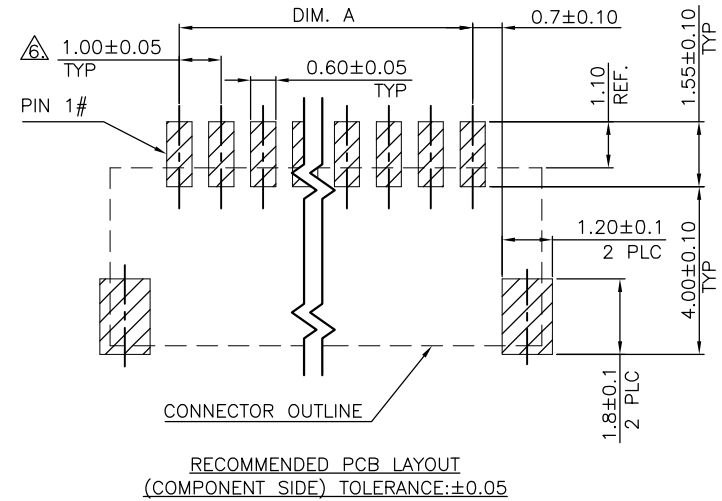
DIM. A

0.7±0.10

6

1.00±0.05
TYP

0.60±0.05
TYP

1.10
REF.

1.55±0.10
TYP

PIN 1#

1.20±0.1
2 PLC

4.00±0.10
TYP

1.8±0.1
2 PLC

CONNECTOR OUTLINE

RECOMMENDED PCB LAYOUT
(COMPONENT SIDE) TOLERANCE:±0.05